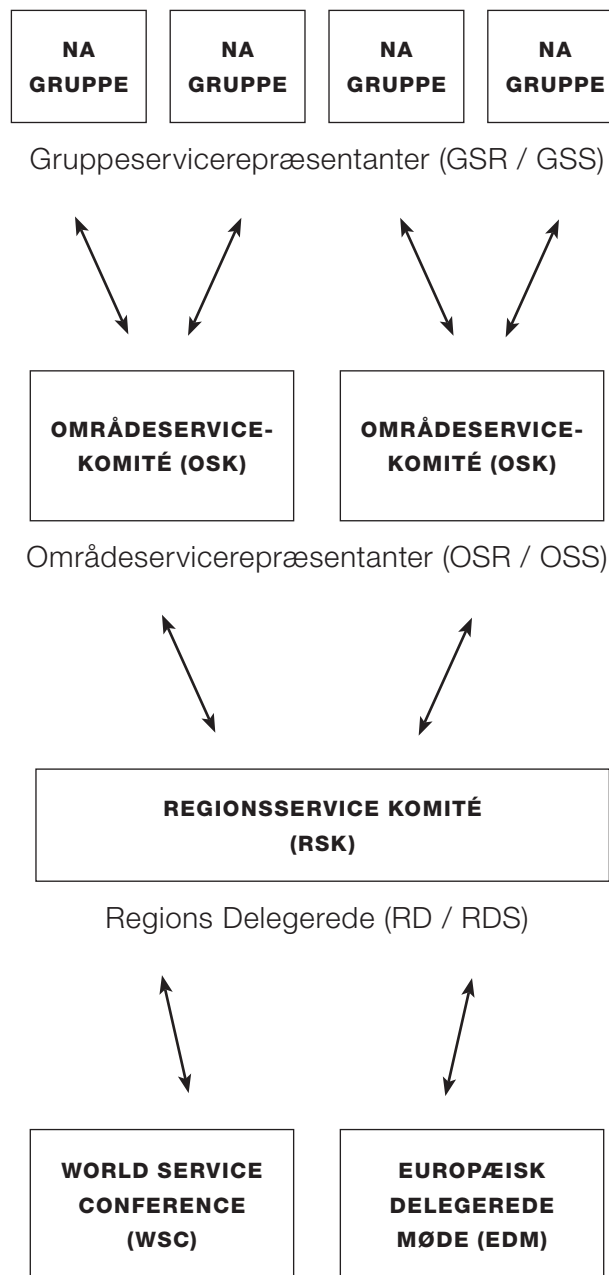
NA GRUPPE

NA GRUPPE

NA GRUPPE

NA GRUPPE

Gruppeservicerepræsentanter (GSR / GSS)

OMRÅDESERVICE-KOMITÉ (OSK)

OMRÅDESERVICE-KOMITÉ (OSK)

Områdeservicerepræsentanter (OSR / OSS)

REGIONSSERVICE KOMITÉ (RSK)

Regions Delegerede (RD / RDS)

WORLD SERVICE CONFERENCE (WSC)

EUROPÆISK DELEGEREDE MØDE (EDM)